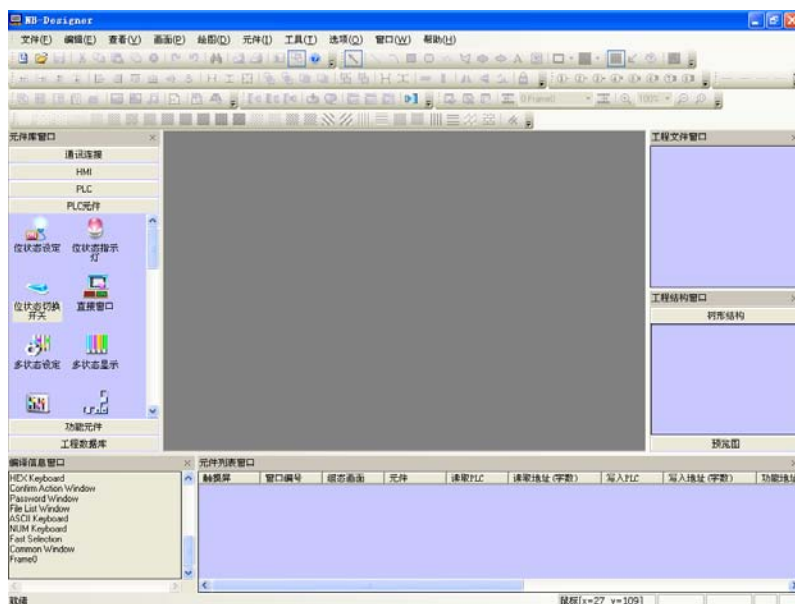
NB-Designer

文件(F) 编辑(E) 查看(V) 画面(P) 绘图(D) 元件(I) 工具(T) 选项(O) 窗口(W) 帮助(H)

元件库窗口
通讯连接
HMI
PLC
PLC元件
位状态设定
位状态指示灯
位状态切换开关
直接窗口
多状态设定
多状态显示
功能元件
工程数据库

工程文件窗口

工程结构窗口
树形结构

预览图

编译信息窗口
HEX Keyboard
Confirm Action Window
Password Window
File List Window
ASCII Keyboard
NUM Keyboard
Fast Selection
Common Window
Frame0

元件列表窗口

| 触摸屏 | 窗口编号 | 组态画面 | 元件 | 读取PLC | 读取地址 (字数) | 写入PLC | 写入地址 (字数) | 功能地址 |
|---|---|---|---|---|---|---|---|---|

就绪
鼠标[x=27 y=109]